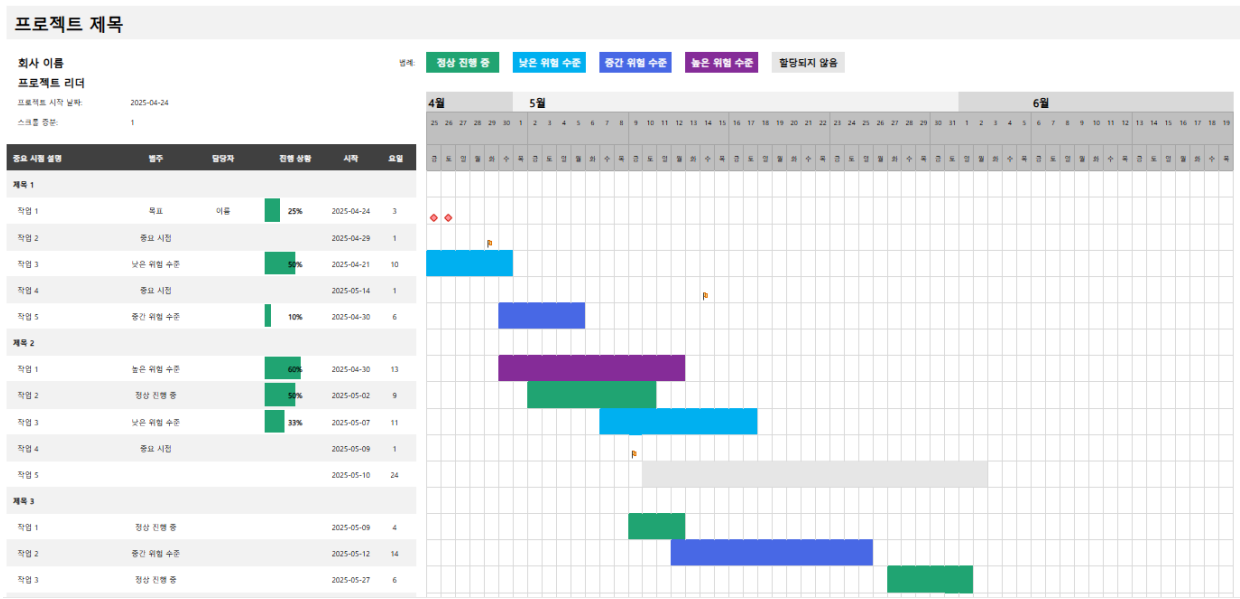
프로젝트 제목

회사 이름

프로젝트 리더

프로젝트 시작 날짜: 2025-04-24

스크롤 증분: 1

범례: 정상 진행 중 | 낮은 위험 수준 | 중간 위험 수준 | 높은 위험 수준 | 할당되지 않음

4월 5월 6월

25 26 27 28 29 30 1 2 3 4 5 6 7 8 9 10 11 12 13 14 15 16 17 18 19 20 21 22 23 24 25 26 27 28 29 30 31 1 2 3 4 5 6 7 8 9 10 11 12 13 14 15 16 17 18 19

금 토 일 월 화 수 목 금 토 일 월 화 수 목 금 토 일 월 화 수 목 금 토 일 월 화 수 목 금 토 일 월 화 수 목 금 토 일 월 화 수 목 금 토 일 월 화 수 목 금 토 일 월 화 수 목

| 중요 시점 설명 | 범주 | 담당자 | 진행 상황 | 시작 | 요일 |
|---|---|---|---|---|---|
| 제목 1 | | | | | |
| 작업 1 | 목표 | 이름 | 25% | 2025-04-24 | 3 |
| 작업 2 | 중요 시점 | | | 2025-04-29 | 1 |
| 작업 3 | 낮은 위험 수준 | | 50% | 2025-04-21 | 10 |
| 작업 4 | 중요 시점 | | | 2025-05-14 | 1 |
| 작업 5 | 중간 위험 수준 | | 10% | 2025-04-30 | 6 |
| 제목 2 | | | | | |
| 작업 1 | 높은 위험 수준 | | 60% | 2025-04-30 | 13 |
| 작업 2 | 정상 진행 중 | | 50% | 2025-05-02 | 9 |
| 작업 3 | 낮은 위험 수준 | | 33% | 2025-05-07 | 11 |
| 작업 4 | 중요 시점 | | | 2025-05-09 | 1 |
| 작업 5 | | | | 2025-05-10 | 24 |
| 제목 3 | | | | | |
| 작업 1 | 정상 진행 중 | | | 2025-05-09 | 4 |
| 작업 2 | 중간 위험 수준 | | | 2025-05-12 | 14 |
| 작업 3 | 정상 진행 중 | | | 2025-05-27 | 6 |